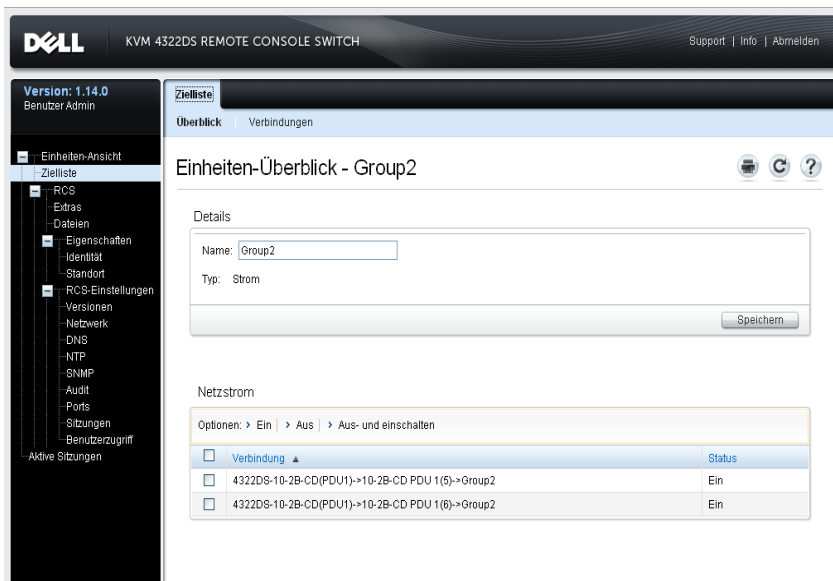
DELL KVM 4322DS REMOTE CONSOLE SWITCH

Support | Info | Abmelden

Version: 1.14.0
Benutzer Admin

Einheiten-Ansicht
Zielliste
RCS
Extras
Dateien
Eigenschaften
Identität
Standort
RCS-Einstellungen
Versionen
Netzwerk
DNS
NTP
SNMP
Audit
Ports
Sitzungen
Benutzerzugriff
Aktive Sitzungen

Zielliste

Überblick | Verbindungen

Einheiten-Überblick - Group2

Details

Name: Group2

Typ: Strom

Speichern

Netzstrom

Optionen: › Ein | › Aus | › Aus- und einschalten

| | Verbindung ▲ | Status |
|---|---|---|
| ☐ | 4322DS-10-2B-CD(PDU1)->10-2B-CD PDU 1(5)->Group2 | Ein |
| ☐ | 4322DS-10-2B-CD(PDU1)->10-2B-CD PDU 1(6)->Group2 | Ein |